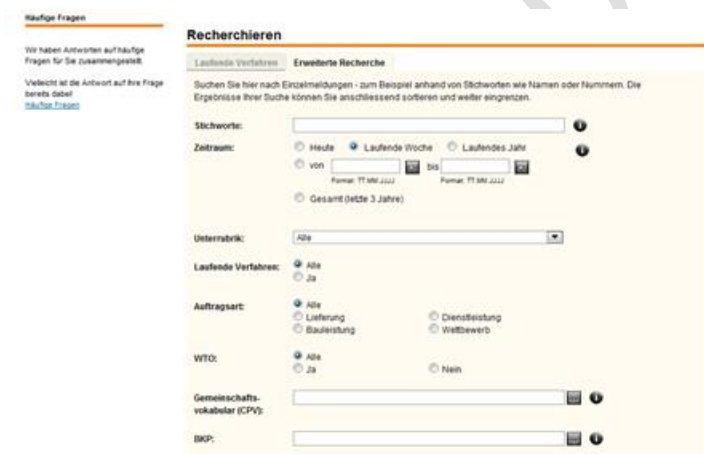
Häufige Fragen

Wir haben Antworten auf häufige Fragen für Sie zusammengestellt.

Vielleicht ist die Antwort auf Ihre Frage bereits dabei!
Häufige Fragen

Recherchieren

Laufende Verfahren | Erweiterte Recherche

Suchen Sie hier nach Einzelmeldungen - zum Beispiel anhand von Stichworten wie Namen oder Nummern. Die Ergebnisse Ihrer Suche können Sie anschliessend sortieren und weiter eingrenzen.

Stichworte:

Zeitraum: Heute Laufende Woche Laufendes Jahr
von bis
Format: TT.MM.JJJJ Format: TT.MM.JJJJ
Gesamt (letzte 3 Jahre)

Unterrubrik: Alle

Laufende Verfahren: Alle
Ja

Auftragsart: Alle
Lieferung Dienstleistung
Bauleistung Wettbewerb

WTO: Alle
Ja Nein

Gemeinschafts-vokabular (CPV):

BKP: